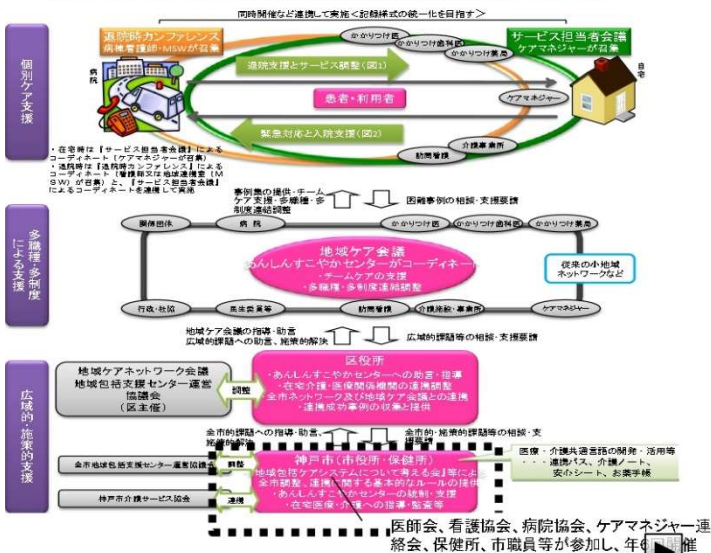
同時開催など連携して実施＜記録様式の一体化を目指す＞

個別ケア支援

退院時カンファレンス
病棟看護師・MSWが召集

サービス担当者会議
ケアマネジャーが召集

病院

自宅

かかりつけ医

かかりつけ歯科医

かかりつけ薬局

退院支援とサービス調整(図1)

患者・利用者

ケアマネジャー

緊急対応と入院支援(図2)

介護事業所

訪問看護

・在宅時は「サービス担当者会議」によるコーディネート（ケアマネジャーが召集）
・入院時は「退院時カンファレンス」によるコーディネート（看護師又は地域連携室（MSW）が召集）と、「サービス担当者会議」によるコーディネートを連携して実施

事例集の提供・チームケア支援・多職種・多制度連結調整

困難事例の相談・支援要請

多職種・多制度による支援

関係団体

病院

かかりつけ医

かかりつけ歯科医

かかりつけ薬局

地域ケア会議
あんしんすこやかセンターがコーディネート
・チームケアの支援
・多職種・多制度連結調整

従来の小地域ネットワークなど

行政・社協

民生委員等

訪問看護

介護施設・事業所

ケアマネジャー

地域ケア会議の指導・助言
広域的課題への助言、施策的解決

広域的課題等の相談・支援要請

広域的・施策的支援

地域ケアネットワーク会議
地域包括支援センター運営協議会
（区主催）

調整

区役所
・あんしんすこやかセンターへの助言・指導
・在宅介護・医療関係機関の連携調整
・全市ネットワーク及び地域ケア会議との連携
・連携成功事例の収集と提供

全市的課題への指導・助言、施策的解決

全市的・施策的課題等の相談・支援要請

全市地域包括支援センター運営協議会

調整

神戸市介護サービス協会

連携

神戸市（市役所・区役所）
地域包括ケアシステムについて考える会」等による全市調整、連携に関する基本的なルールの提供
・あんしんすこやかセンターの統制・支援
・在宅医療・介護への指導・監査等

医療・介護共通書式の開発・活用等
・・・連携パス、介護ノート、安心シート、お薬手帳

医師会、看護協会、病院協会、ケアマネジャー連絡会、保健所、市職員等が参加し、年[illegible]開催